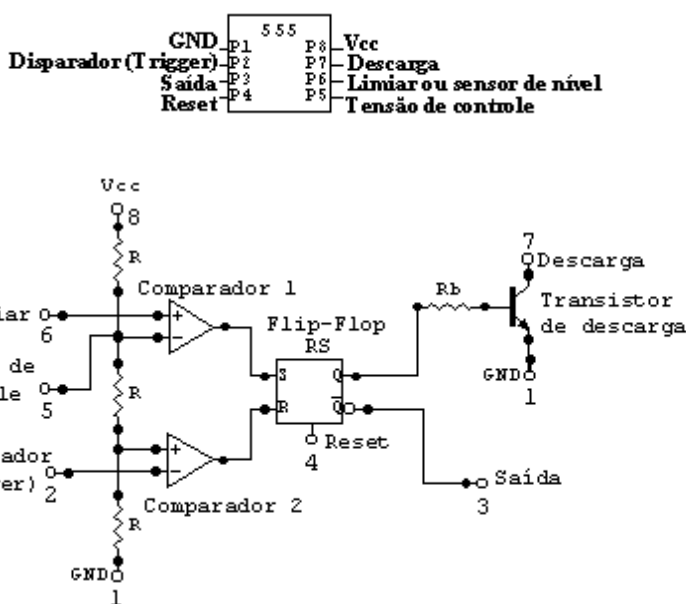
555
GND P1
Disparador (Trigger) P2
Saída P3
Reset P4
P8 Vcc
P7 Descarga
P6 Limiar ou sensor de nível
P5 Tensão de controle

Vcc
8
R
Comparador 1
+
−
lar
6
de
le
5
R
ador
er) 2
+
−
Comparador 2
R
GND
1
Flip-Flop
RS
S
R
Q
$\overline{Q}$
Reset
4
Rb
7
Descarga
Transistor
de descarga
GND
1
Saída
3